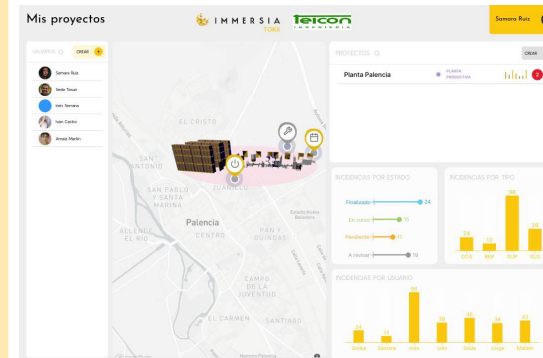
Mis proyectos

IMMERSIA TOKA

Teicon ingeniería

Samara Ruiz

USUARIOS

CREAR

Samara Ruiz

Seila Tosar

Inés Serrano

Iván Castro

Ainoa Martin

PROYECTOS

CREAR

Planta Palencia

PLANTA PRODUCTIVA

2

EL CRISTO

SAN ANTONIO

SAN PABLO Y SANTA MARINA

ALLENDE EL RÍO

Palencia

CENTRO

PAN Y GUINDAS

ZUANDO

CAMPO DE LA JUVENTUD

EL CARMEN

SANTIAGO

INCIDENCIAS POR ESTADO

Finalizado 24

En curso 15

Pendiente 11

A revisar 10

INCIDENCIAS POR TIPO

24

10

36

OCS

REP

SUP

SUS

INCIDENCIAS POR USUARIO

24

16

100

28

40

38

42

Sonia

Samara

Inés

Iván

Seila

Jorge

Marián